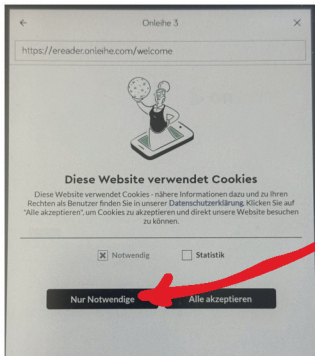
←

Onleihe 3

×

https://ereader.onleihe.com/welcome

Diese Website verwendet Cookies

Diese Website verwendet Cookies - nähere Informationen dazu und zu Ihren Rechten als Benutzer finden Sie in unserer Datenschutzerklärung. Klicken Sie auf "Alle akzeptieren", um Cookies zu akzeptieren und direkt unsere Website besuchen zu können.

Notwendig

Statistik

Nur Notwendige

Alle akzeptieren